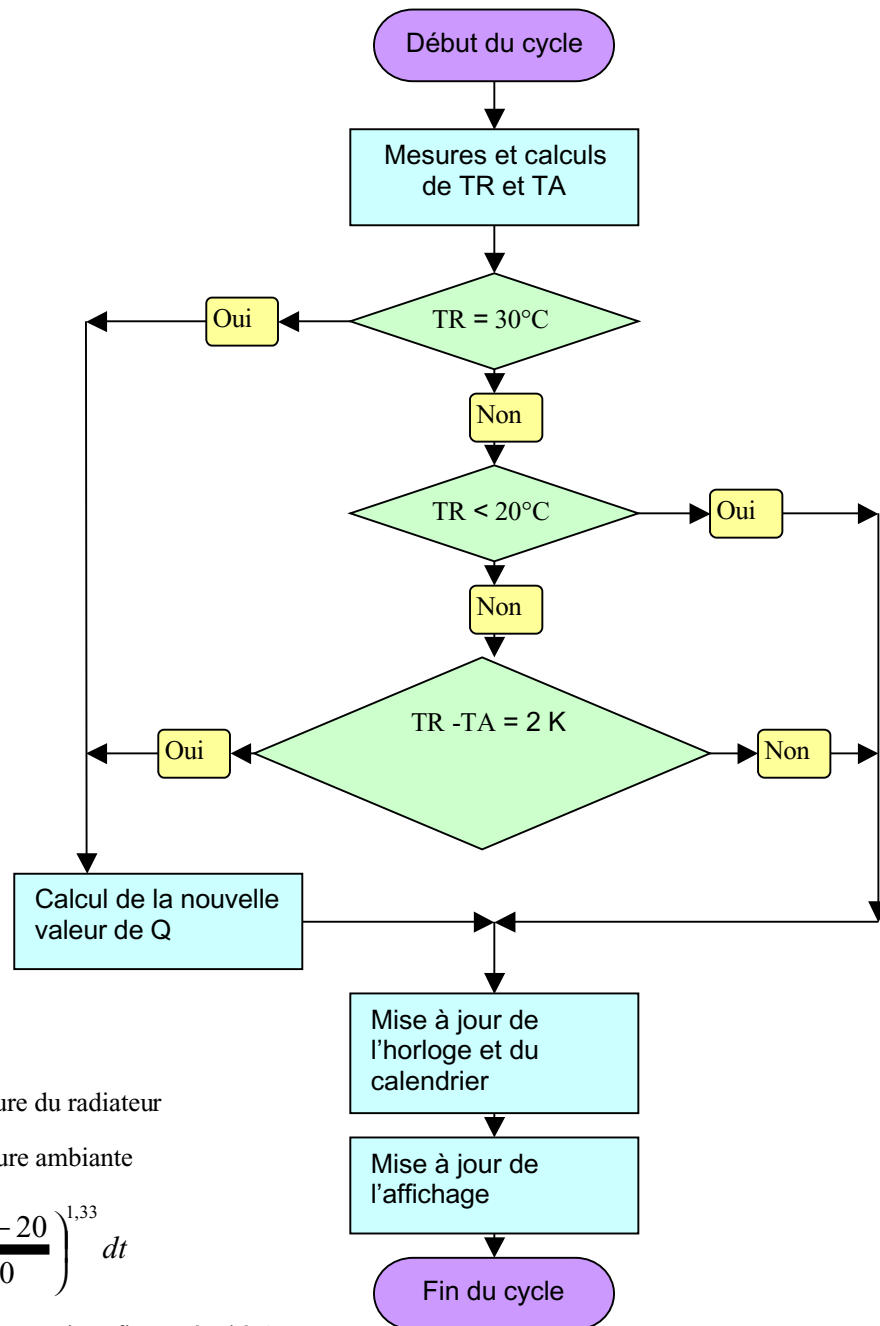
Début du cycle

Mesures et calculs de TR et TA

TR = 30°C

Oui

Non

TR < 20°C

Oui

Non

TR -TA = 2 K

Oui

Non

Calcul de la nouvelle valeur de Q

Mise à jour de l'horloge et du calendrier

Mise à jour de l'affichage

Fin du cycle

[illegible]ure du radiateur

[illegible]ure ambiante

$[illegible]\frac{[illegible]-20}{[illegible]0}\Big)^{1,33} dt$